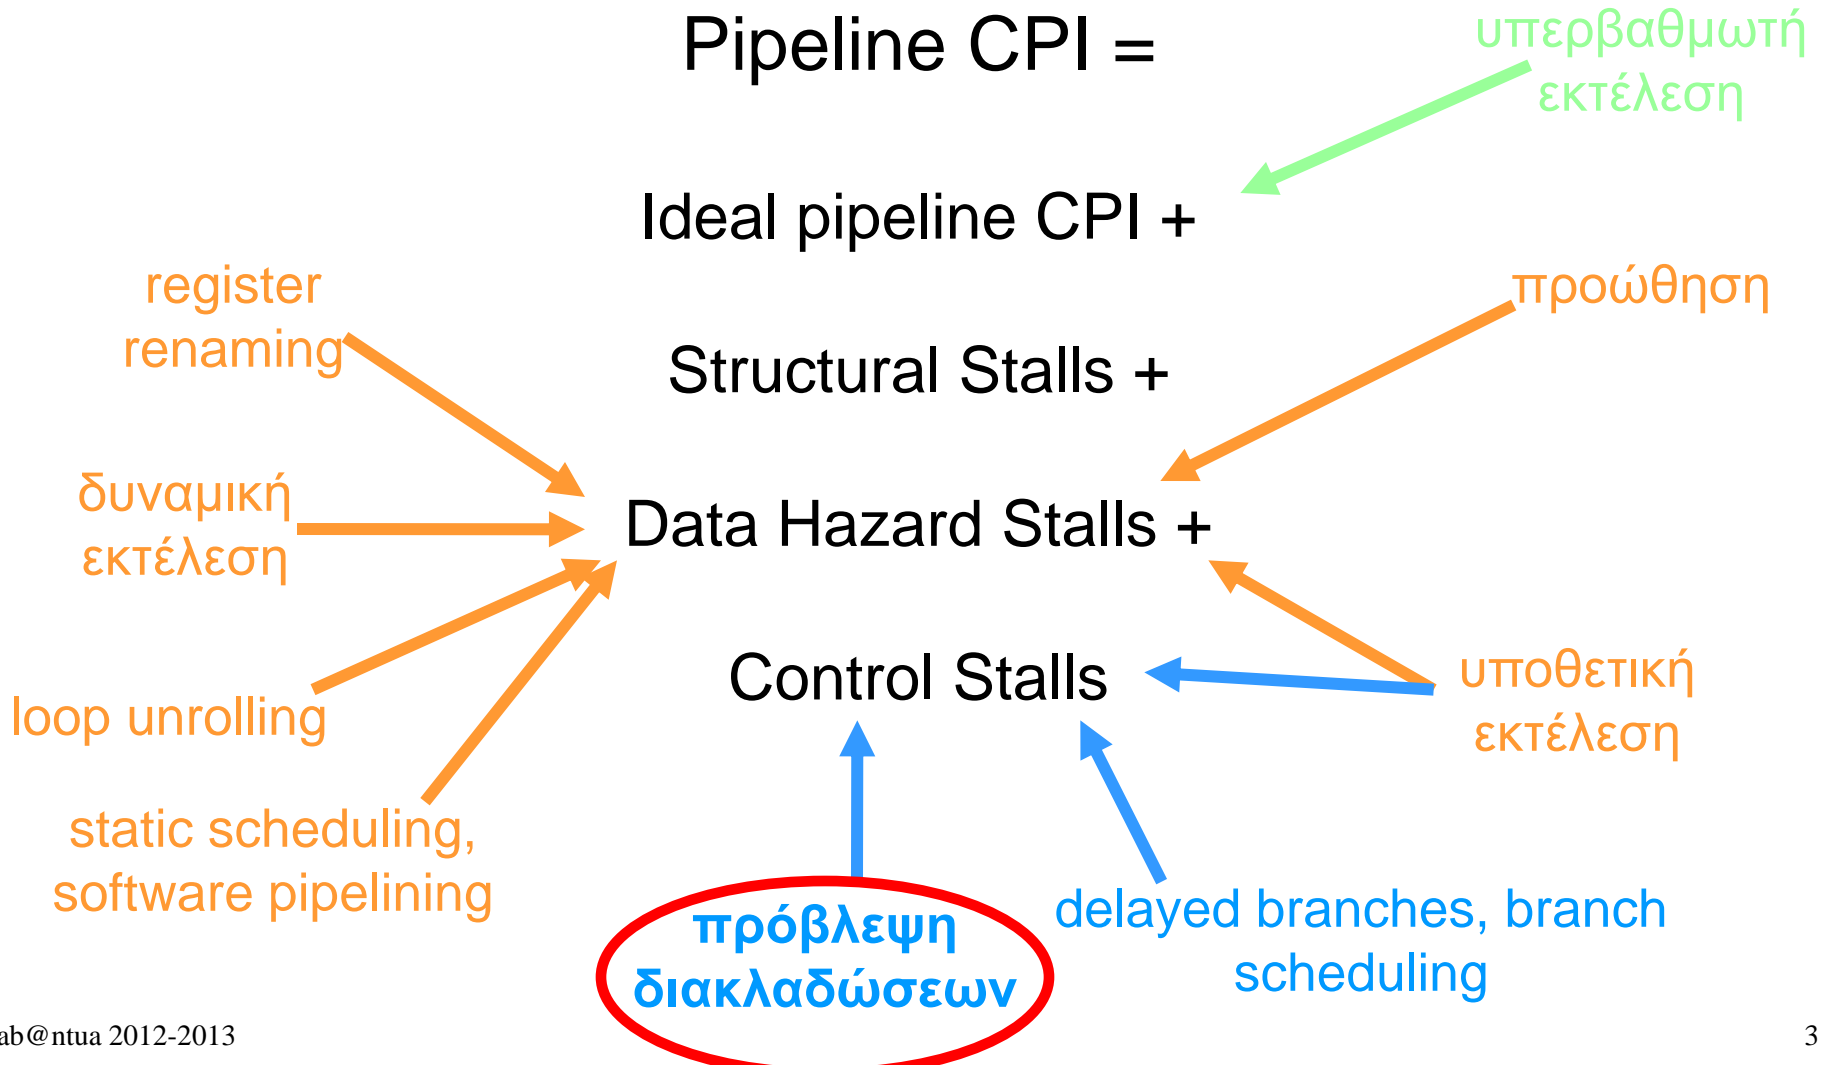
Pipeline CPI =

υπερβαθμωτή εκτέλεση

Ideal pipeline CPI +

register renaming

προώθηση

Structural Stalls +

δυναμική εκτέλεση

Data Hazard Stalls +

loop unrolling

Control Stalls

υποθετική εκτέλεση

static scheduling, software pipelining

πρόβλεψη διακλαδώσεων

delayed branches, branch scheduling

ab@ntua 2012-2013

3